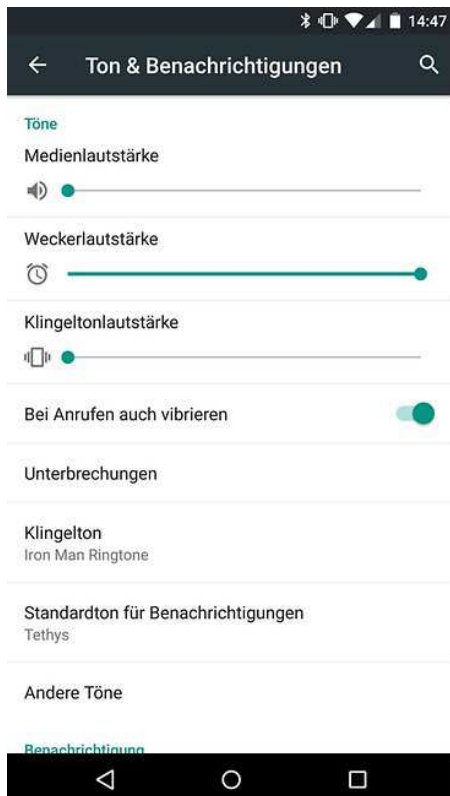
14:47

Ton & Benachrichtigungen

Töne

Medienlautstärke

Weckerlautstärke

Klingeltonlautstärke

Bei Anrufen auch vibrieren

Unterbrechungen

Klingelton
Iron Man Ringtone

Standardton für Benachrichtigungen
Tethys

Andere Töne

Benachrichtigung